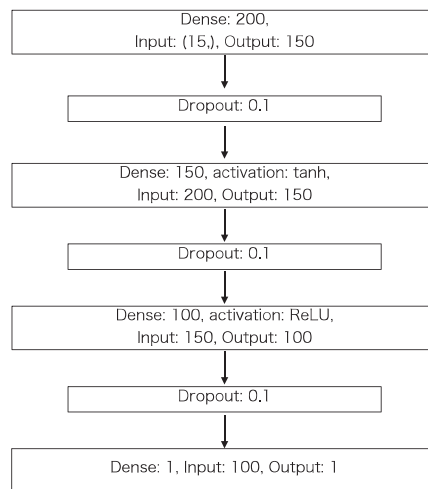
Dense: 200,
Input: (15,), Output: 150

Dropout: 0.1

Dense: 150, activation: tanh,
Input: 200, Output: 150

Dropout: 0.1

Dense: 100, activation: ReLU,
Input: 150, Output: 100

Dropout: 0.1

Dense: 1, Input: 100, Output: 1